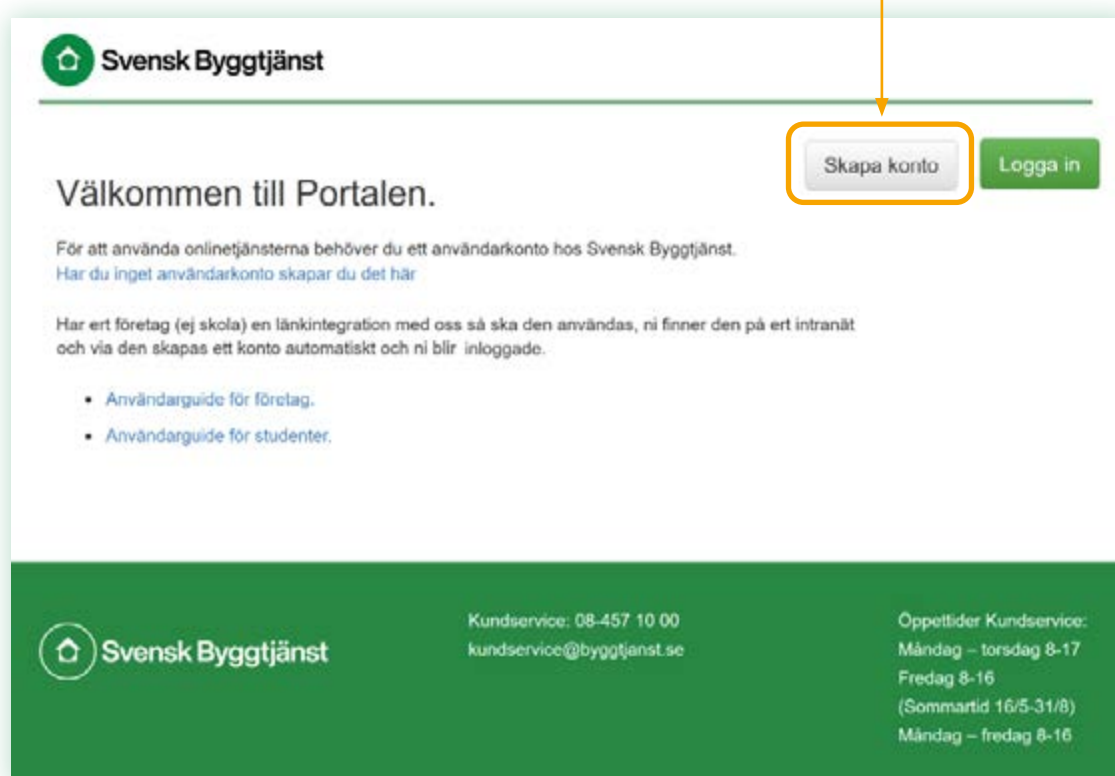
Svensk Byggtjänst

Skapa konto

Logga in

Välkommen till Portalen.

För att använda onlinetjänsterna behöver du ett användarkonto hos Svensk Byggtjänst.
Har du inget användarkonto skapar du det här

Har ert företag (ej skola) en länkintegration med oss så ska den användas, ni finner den på ert intranät och via den skapas ett konto automatiskt och ni blir inloggade.

- Användarguide för företag.
- Användarguide för studenter.

Svensk Byggtjänst

Kundservice: 08-457 10 00
kundservice@byggtjanst.se

Öppettider Kundservice:
Måndag – torsdag 8-17
Fredag 8-16
(Sommartid 16/5-31/8)
Måndag – fredag 8-16